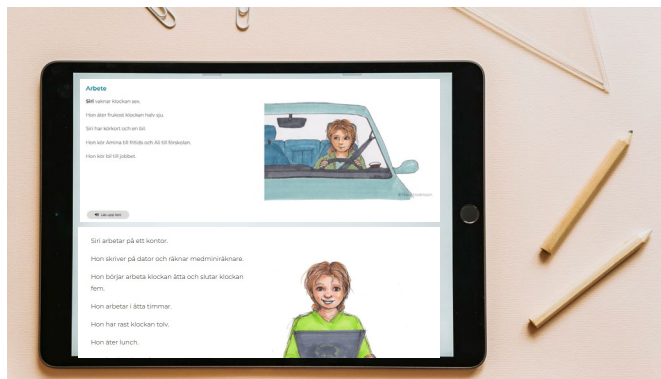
Arbete

**Siri** vaknar klockan sex.

Hon äter frukost klockan halv sju.

Siri har körkort och en bil.

Hon kör Amina till fritids och Ali till förskolan.

Hon kör bil till jobbet.

Lär upp text

Siri arbetar på ett kontor.

Hon skriver på dator och räknar medminiräknare.

Hon börjar arbeta klockan åtta och slutar klockan fem.

Hon arbetar i åtta timmar.

Hon har rast klockan tolv.

Hon äter lunch.